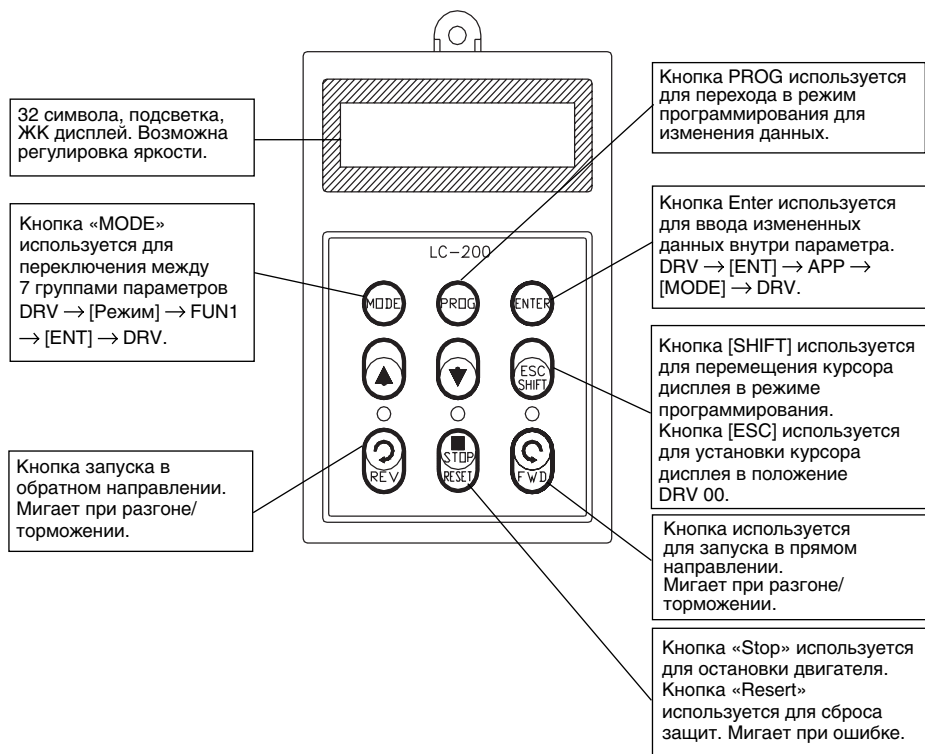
32 символа, подсветка, ЖК дисплей. Возможна регулировка яркости.

Кнопка PROG используется для перехода в режим программирования для изменения данных.

Кнопка «MODE» используется для переключения между 7 группами параметров DRV → [Режим] → FUN1 → [ENT] → DRV.

Кнопка Enter используется для ввода измененных данных внутри параметра. DRV → [ENT] → APP → [MODE] → DRV.

LC-200

MODE

PROG

ENTER

ESC SHIFT

STOP RESET

REV

FWD

Кнопка [SHIFT] используется для перемещения курсора дисплея в режиме программирования. Кнопка [ESC] используется для установки курсора дисплея в положение DRV 00.

Кнопка запуска в обратном направлении. Мигает при разгоне/торможении.

Кнопка используется для запуска в прямом направлении. Мигает при разгоне/торможении.

Кнопка «Stop» используется для остановки двигателя. Кнопка «Resert» используется для сброса защит. Мигает при ошибке.